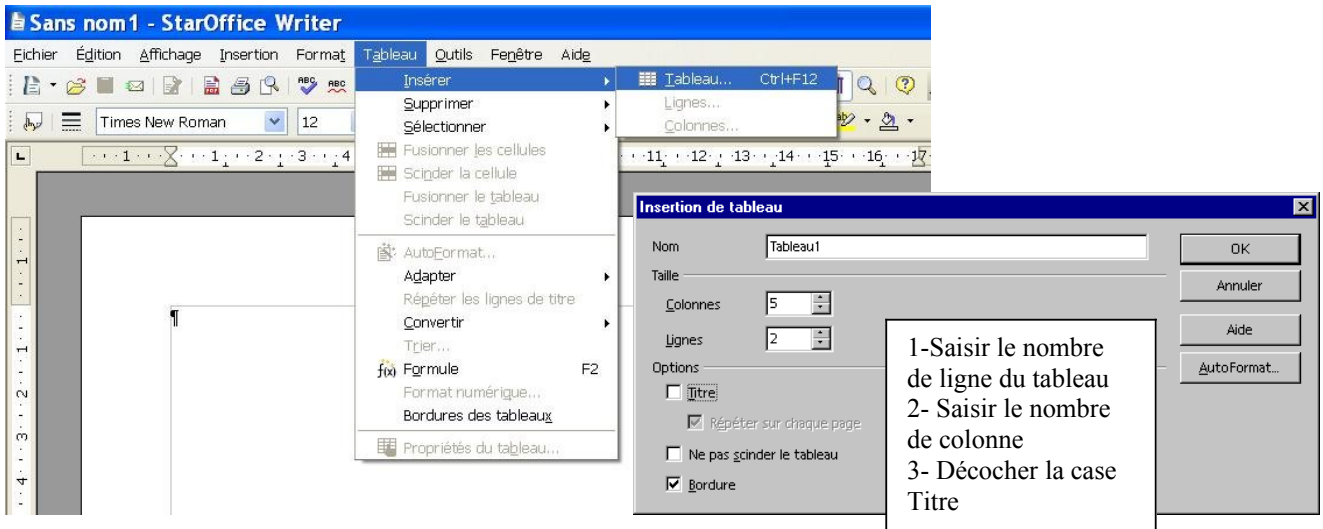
Sans nom1 - StarOffice Writer

Fichier Édition Affichage Insertion Format Tableau Outils Fenêtre Aide

Times New Roman 12

Insérer
Supprimer
Sélectionner
Fusionner les cellules
Scinder la cellule
Fusionner le tableau
Scinder le tableau
AutoFormat...
Adapter
Répéter les lignes de titre
Convertir
Trier...
Formule F2
Format numérique...
Bordures des tableaux
Propriétés du tableau...

Tableau... Ctrl+F12
Lignes...
Colonnes...

¶

Insertion de tableau

Nom Tableau1
Taille
Colonnes 5
Lignes 2
Options
Titre
Répéter sur chaque page
Ne pas scinder le tableau
Bordure

OK
Annuler
Aide
AutoFormat...

1-Saisir le nombre de ligne du tableau
2- Saisir le nombre de colonne
3- Décocher la case Titre